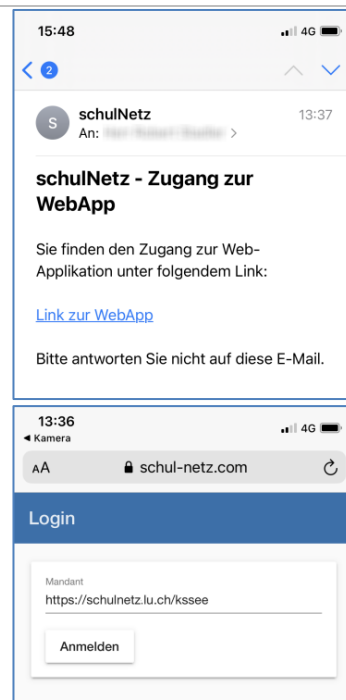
15:48
4G

2

S schulNetz 13:37
An: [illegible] >

schulNetz - Zugang zur WebApp

Sie finden den Zugang zur Web-Applikation unter folgendem Link:

Link zur WebApp

Bitte antworten Sie nicht auf diese E-Mail.

13:36
◂ Kamera
4G

AA schul-netz.com

Login

Mandant
https://schulnetz.lu.ch/kssee

Anmelden